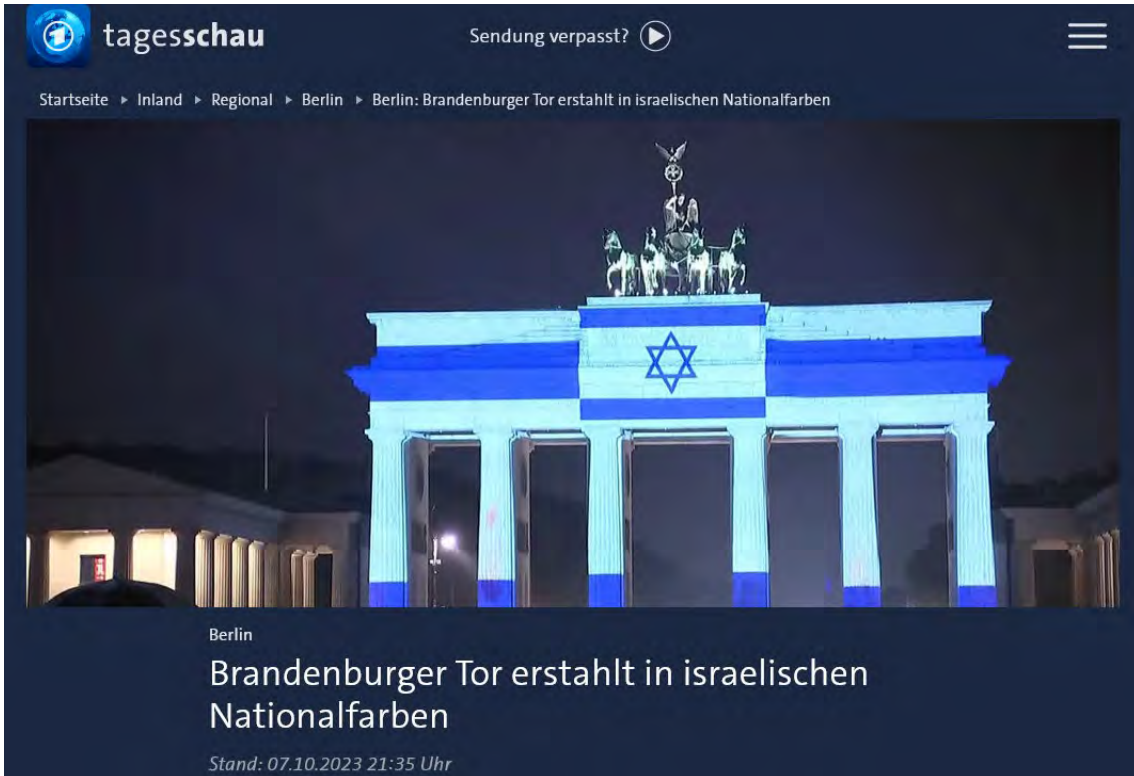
tagesschau

Sendung verpasst?

Startseite ▸ Inland ▸ Regional ▸ Berlin ▸ Berlin: Brandenburger Tor erstahlt in israelischen Nationalfarben

Berlin

Brandenburger Tor erstahlt in israelischen Nationalfarben

Stand: 07.10.2023 21:35 Uhr